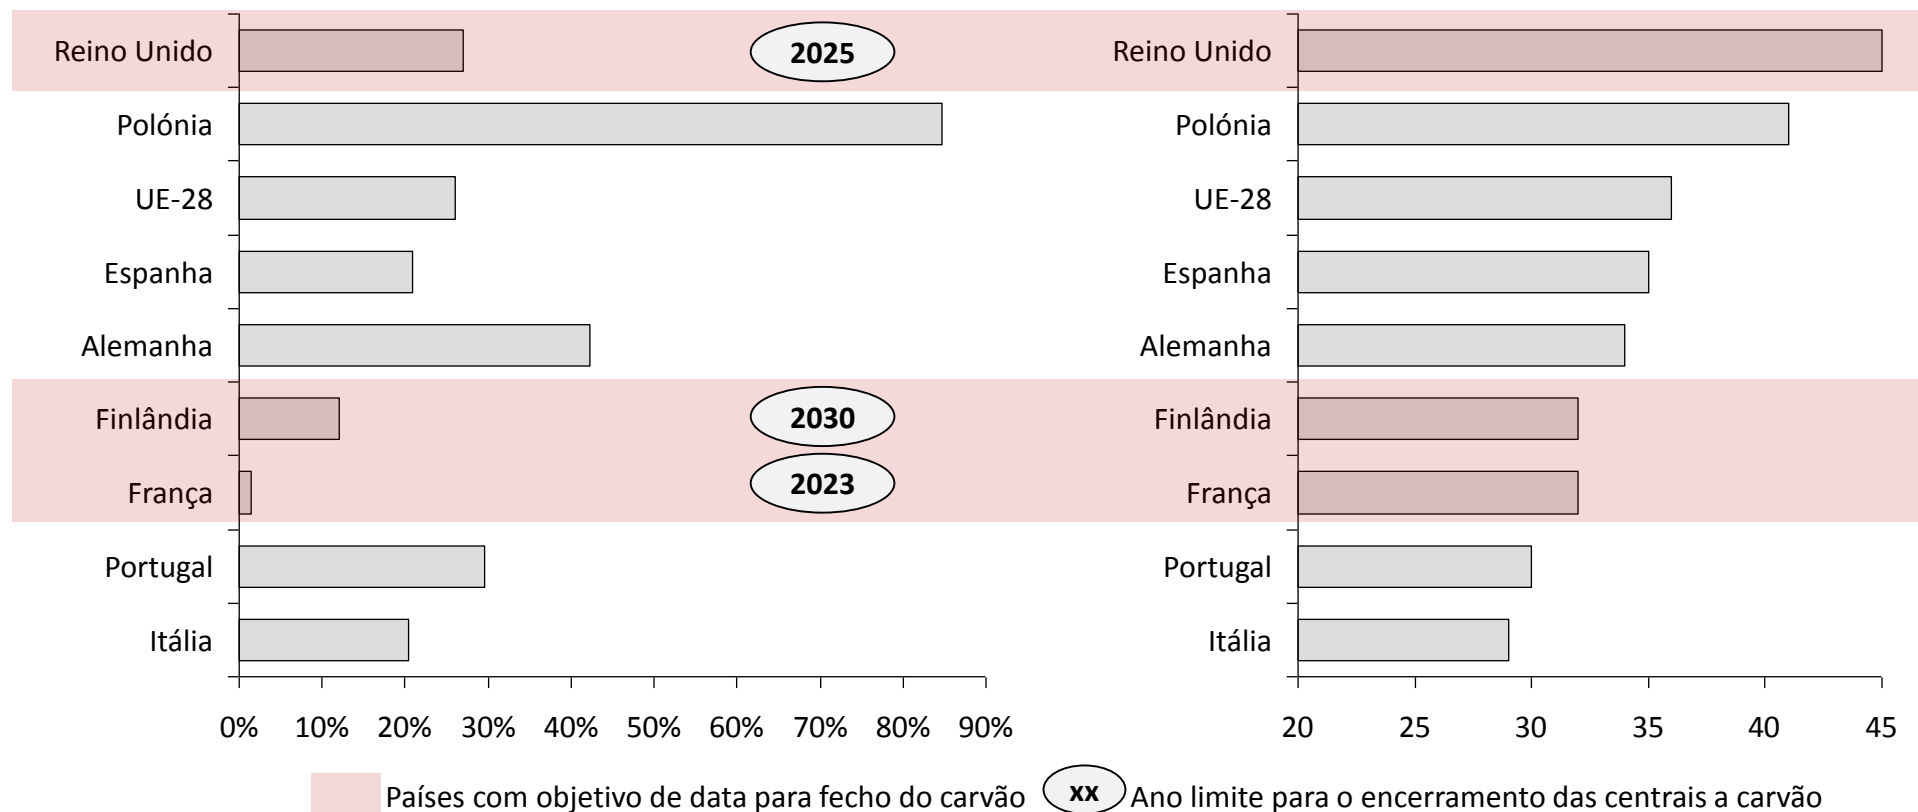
Reino Unido
Polónia
UE-28
Espanha
Alemanha
Finlândia
França
Portugal
Itália

2025
2030
2023

0%
10%
20%
30%
40%
50%
60%
70%
80%
90%

Reino Unido
Polónia
UE-28
Espanha
Alemanha
Finlândia
França
Portugal
Itália

20
25
30
35
40
45

Países com objetivo de data para fecho do carvão
xx
Ano limite para o encerramento das centrais a carvão